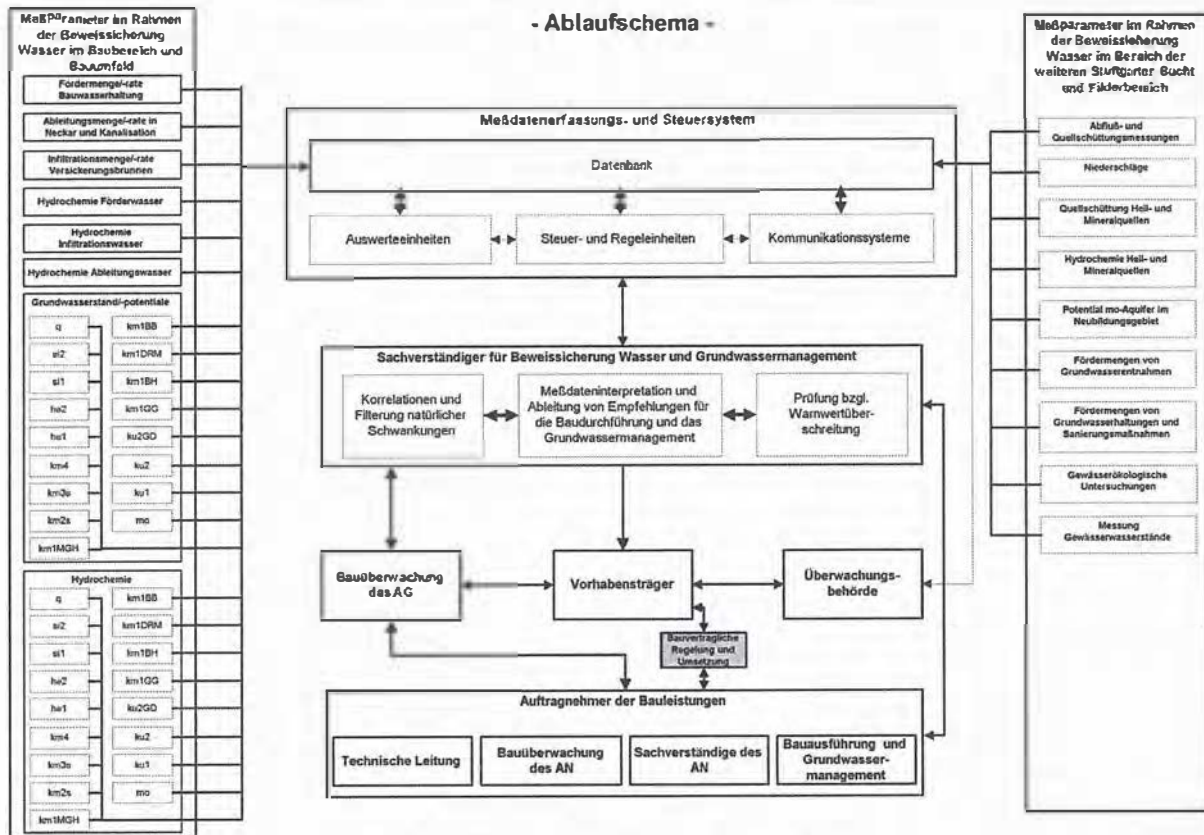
Meßparameter im Rahmen der Beweissicherung Wasser im Baubereich und Baumfeld

Fördermengel-rate Bauwasserhaltung

Ableitungsmengel-rate in Neckar und Kanalisation

Infiltrationsmengel-rate Versickerungsbrunnen

Hydrochemie Förderwasser

Hydrochemie Infiltrationswasser

Hydrochemie Ableitungswasser

Grundwasserstand/-potentiale

| | |
|---|---|
| q | km1BB |
| si2 | km1DRM |
| si1 | km1BH |
| he2 | km1GG |
| he1 | ku2GD |
| km4 | ku2 |
| km3o | ku1 |
| km2s | mo |
| km1MGH | |

Hydrochemie

| | |
|---|---|
| q | km1BB |
| si2 | km1DRM |
| si1 | km1BH |
| he2 | km1GG |
| he1 | ku2GD |
| km4 | ku2 |
| km3o | ku1 |
| km2s | mo |
| km1MGH | |

- Ablaufschema -

Meßdatenerfassungs- und Steuersystem

Datenbank

Auswerteeinheiten

Steuer- und Regeleinheiten

Kommunikationssysteme

Sachverständiger für Beweissicherung Wasser und Grundwassermanagement

Korrelationen und Filterung natürlicher Schwankungen

Meßdateninterpretation und Ableitung von Empfehlungen für die Baudurchführung und das Grundwassermanagement

Prüfung bzgl. Warnwertüberschreitung

Bauüberwachung des AG

Vorhabensträger

Überwachungsbehörde

Bauvertragliche Regelung und Umsetzung

Auftragnehmer der Bauleistungen

Technische Leitung

Bauüberwachung des AN

Sachverständige des AN

Bauausführung und Grundwassermanagement

Meßparameter im Rahmen der Beweissicherung Wasser im Bereich der weiteren Stuttgarter Bucht und Filderbereich

Abfluß- und Quellschüttungsmessungen

Niederschläge

Quellschüttung Heil- und Mineralquellen

Hydrochemie Heil- und Mineralquellen

Potential mo-Aquifer im Neubildungsgebiet

Fördermengen von Grundwasserentnahmen

Fördermengen von Grundwasserhaltungen und Sanierungsmaßnahmen

Gewässerökologische Untersuchungen

Messung Gewässerwasserstände